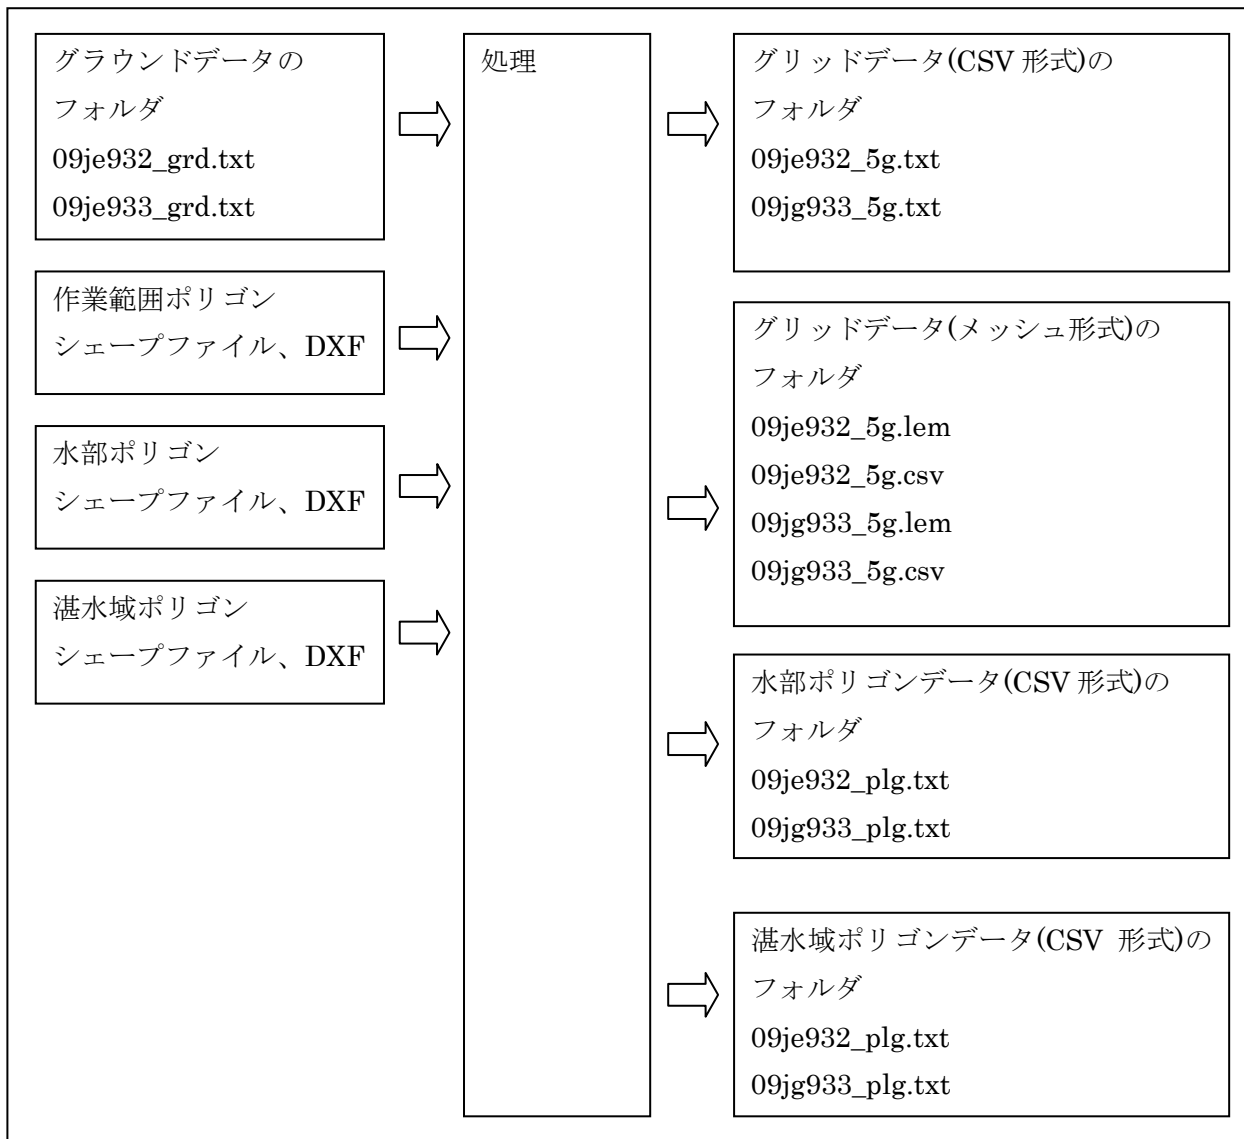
グラウンドデータのフォルダ
09je932_grd.txt
09je933_grd.txt

作業範囲ポリゴン
シェープファイル、DXF

水部ポリゴン
シェープファイル、DXF

湛水域ポリゴン
シェープファイル、DXF

処理

グリッドデータ(CSV 形式)のフォルダ
09je932_5g.txt
09jg933_5g.txt

グリッドデータ(メッシュ形式)のフォルダ
09je932_5g.lem
09je932_5g.csv
09jg933_5g.lem
09jg933_5g.csv

水部ポリゴンデータ(CSV 形式)のフォルダ
09je932_plg.txt
09jg933_plg.txt

湛水域ポリゴンデータ(CSV 形式)のフォルダ
09je932_plg.txt
09jg933_plg.txt